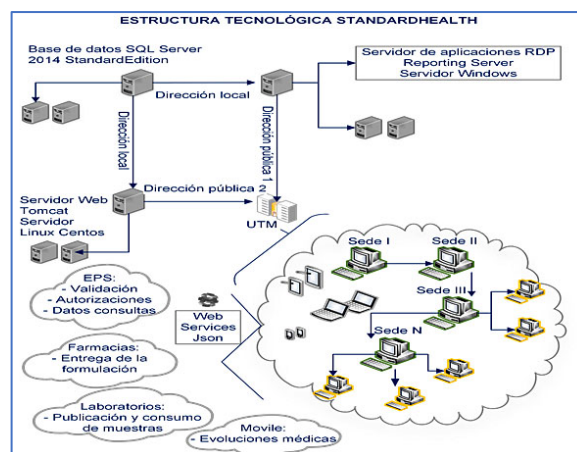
ESTRUCTURA TECNOLÓGICA STANDARDHEALTH

Base de datos SQL Server 2014 StandardEdition

Dirección local

Servidor de aplicaciones RDP
Reporting Server
Servidor Windows

Dirección local

Dirección pública 1

Dirección pública 2

Servidor Web Tomcat Servidor Linux Centos

UTM

Sede I

Sede II

Sede III

Sede N

EPS:
- Validación
- Autorizaciones
- Datos consultas

Web Services Json

Farmacias:
- Entrega de la formulación

Laboratorios:
- Publicación y consumo de muestras

Movile:
- Evoluciones médicas